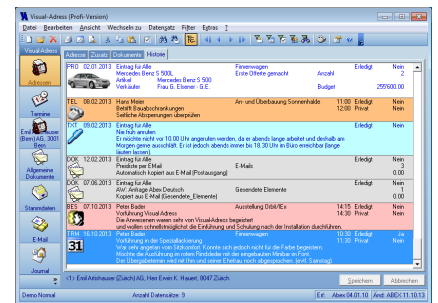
Visual-Adress (Profi-Version)

Datei Bearbeiten Ansicht Wechseln zu Datensatz Filter Extras ?

Visual-Adress

Adressen

Termine

Emil Altishauser (Bern) AG, Bern

Allgemeine Dokumente

Stammdaten

E-Mail

Journal

Adresse Zusatz Dokumente Historie

PRO 02.01.2013 Eintrag für Alle Firmenwagen Erledigt Nein
Mercedes Benz S 500L Erste Offerte gemacht Anzahl 2
Artikel Mercedes Benz S 500
Verkäufer Frau G. Elsener - G.E. Budget 255'000.00

TEL 08.02.2013 Hans Meier An- und Überbauung Sonnenhalde 11:00 Erledigt Nein
Betrifft Bauabschrankungen 12:00 Privat Nein
Seitliche Absperrungen überprüfen

09.02.2013 Eintrag für Alle Erledigt Nein
Nie früh anrufen
Er möchte nicht vor 10.00 Uhr angerufen werden, da er abends lange arbeitet und deshalb am Morgen gerne ausschläft. Er ist jedoch abends immer bis 18.30 Uhr im Büro erreichbar (lange lauten lassen).

DOK 12.02.2013 Eintrag für Alle Erledigt Nein
Preisliste per E-Mail E-Mails 3
Automatisch kopiert aus E-Mail (Postausgang)

DOK 07.06.2013 Eintrag für Alle Erledigt Nein
AW: Anfrage Abex Deutsch Gesendete Elemente 1
Automatisch kopiert aus E-Mail (Gesendete_Elemente)

BES 07.10.2013 Peter Bader Ausstellung Dibli/Ex 14:15 Erledigt Nein
Vorführung Visual-Adress 14:35 Privat Nein
Die Anwesenden waren sehr von Visual-Adress begeistert und wollen schnellstmöglichst die Einführung und Schulung nach der Installation durchführen.

TRM 16.10.2013 Peter Bader Firmenwagen 11:00 Erledigt Ja
31 Vorführung in der Spezialfackierung 11:15 Privat Nein
Wie vom Angaben von Sitzkonfort: Konnte sich jedoch nicht für die Farbe begeistern. Nochmals die Ausführung in rotem Rindleder mit der eingebauten Minibar ein Fond.
Das Übergabetermin wird mit ihm und seiner Ehefrau noch abgesprochen. (evtl. Samstag)

<1> Emil Altishauser (Zürich) AG, Herr Erwin K. Hauert, 8047 Zürich

Speichern Abbrechen

Demo Normal Anzahl Datensätze: 9 Erf.: Abex 04.01.10 Änd.: ABEX 11.10.13